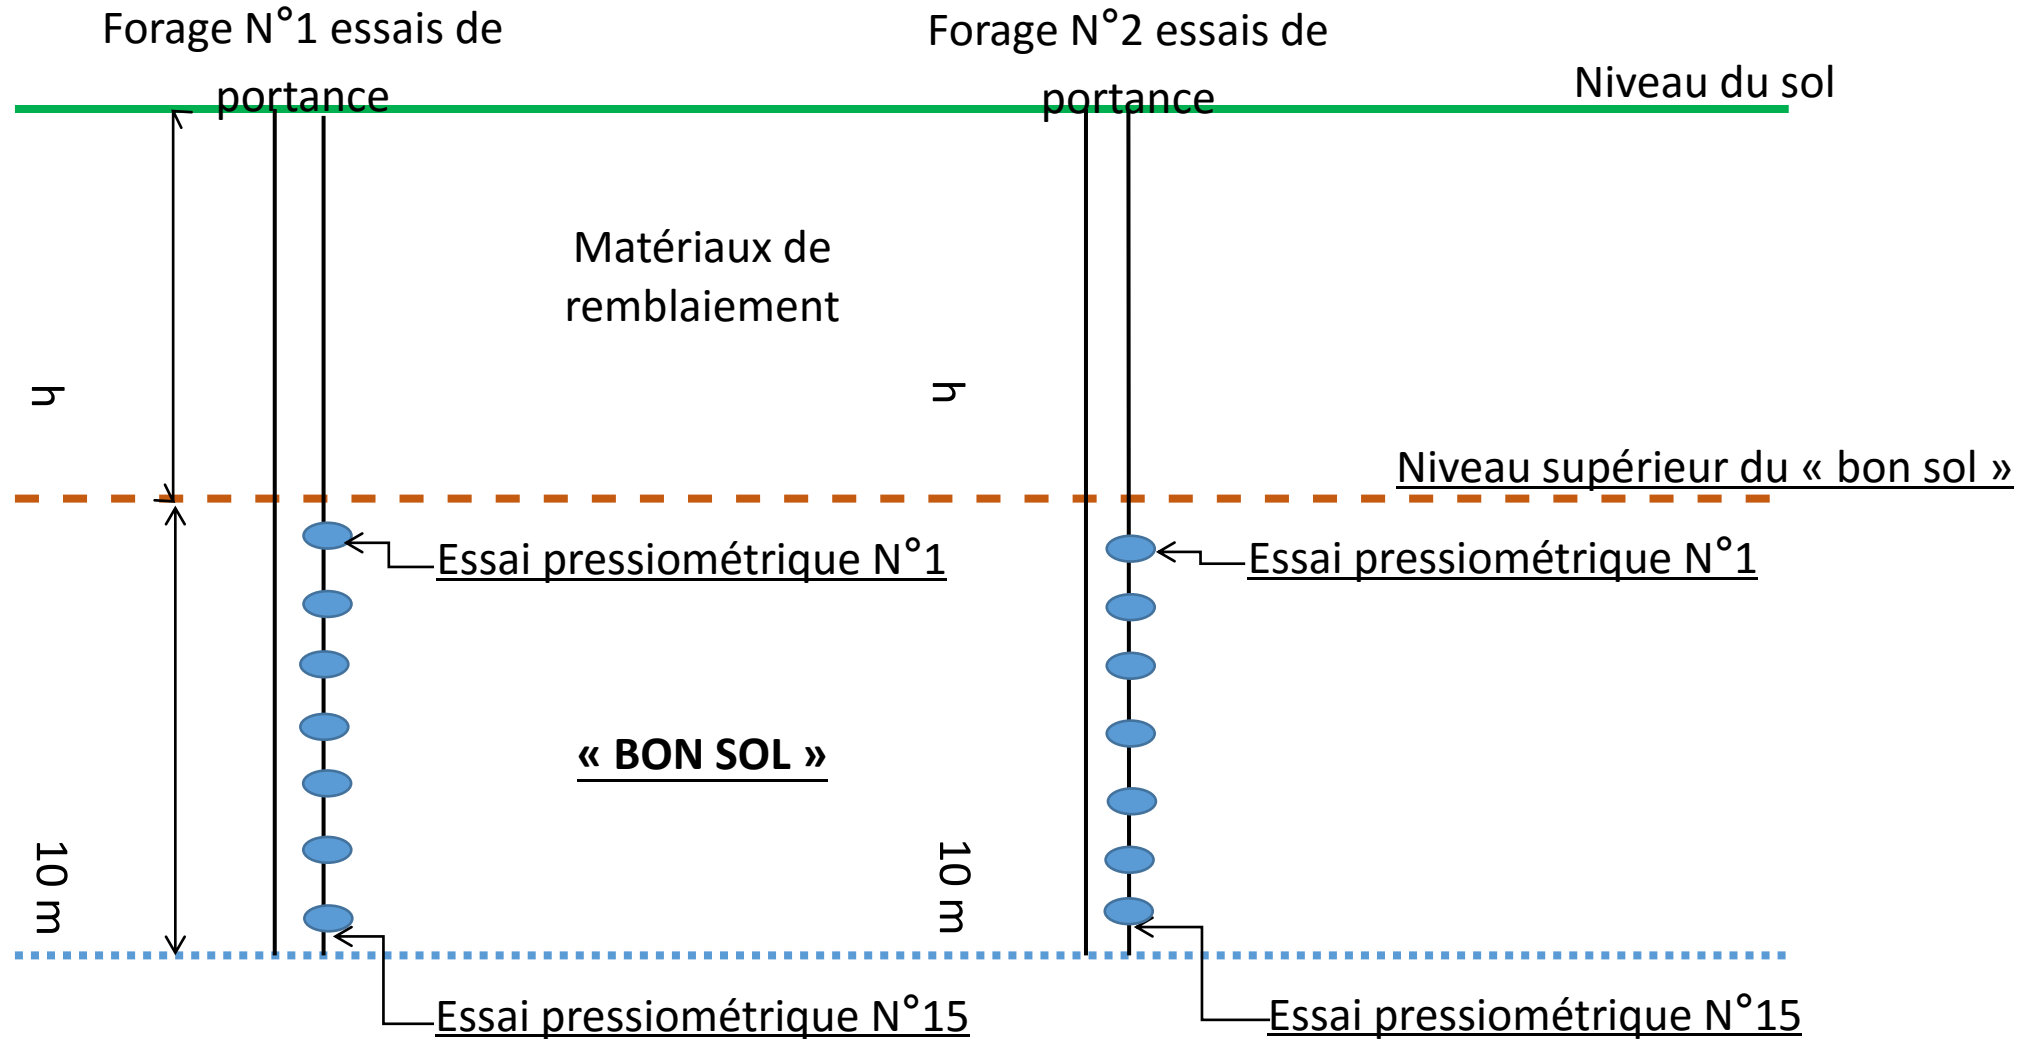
Forage N°1 essais de portance

Forage N°2 essais de portance

Niveau du sol

Matériaux de remblaiement

h

h

Niveau supérieur du « bon sol »

Essai pressiométrique N°1

Essai pressiométrique N°1

« BON SOL »

10 m

10 m

Essai pressiométrique N°15

Essai pressiométrique N°15